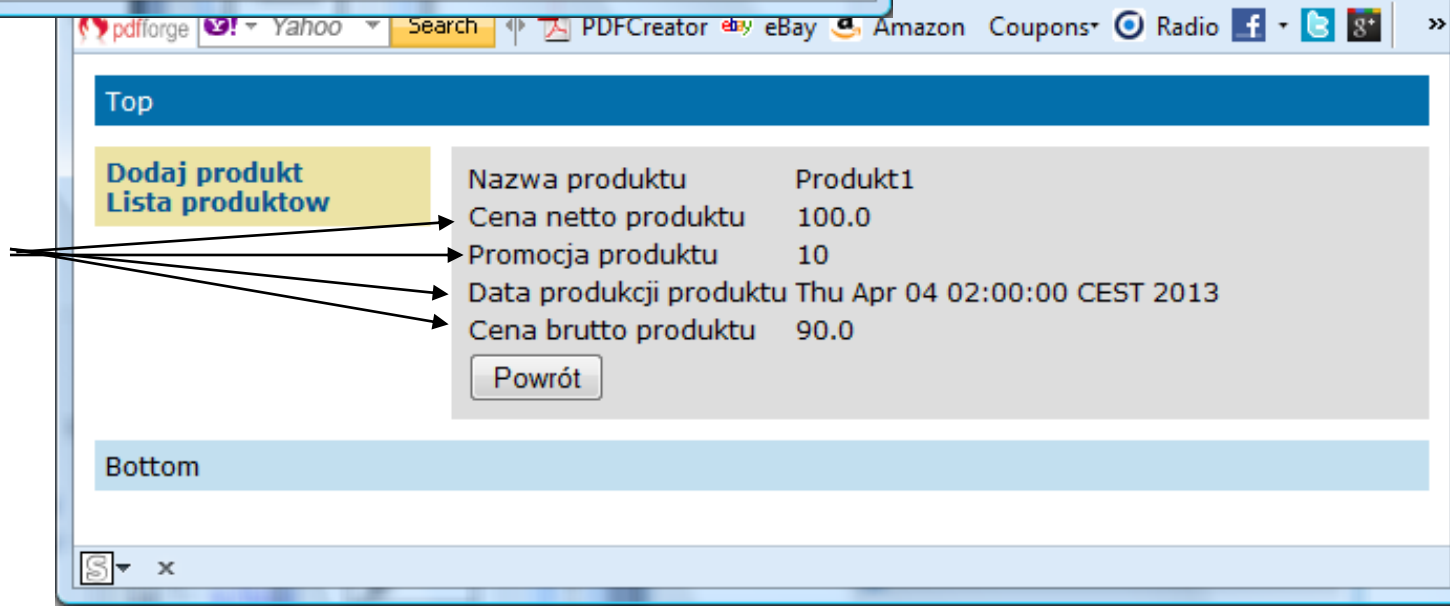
pdfforge Y! Yahoo Search PDFCreator ebay eBay a Amazon Coupons Radio f g+ »

Top

Dodaj produkt
Lista produktow

| | |
|---|---|
| Nazwa produktu | Produkt1 |
| Cena netto produktu | 100.0 |
| Promocja produktu | 10 |
| Data produkcji produktu | Thu Apr 04 02:00:00 CEST 2013 |
| Cena brutto produktu | 90.0 |

Powrót

Bottom

S ×